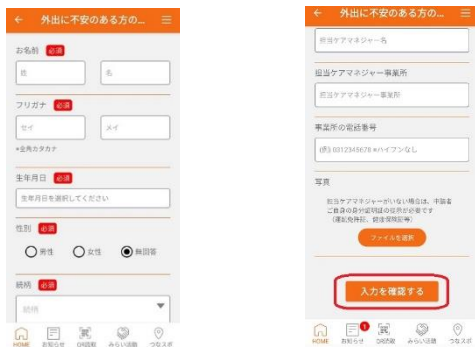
← 外出に不安のある方の... ☰

お名前 必須

姓

名

フリガナ 必須

セイ

メイ

※全角カタカナ

生年月日 必須

生年月日を選択してください

性別 必須

男性 女性 無回答

続柄 必須

続柄

HOME お知らせ QR読取 みらい活動 つなスポ

← 外出に不安のある方の... ☰

担当ケアマネジャー名

担当ケアマネジャー事業所

担当ケアマネジャー事業所

事業所の電話番号

(例) 0312345678 ※ハイフンなし

写真

担当ケアマネジャーがいない場合は、本人様ご自身の身分証明証の写真が必要です(運転免許証、健康保険証等)

ファイルを選択

入力を確認する

HOME お知らせ 1 QR読取 みらい活動 つなスポ